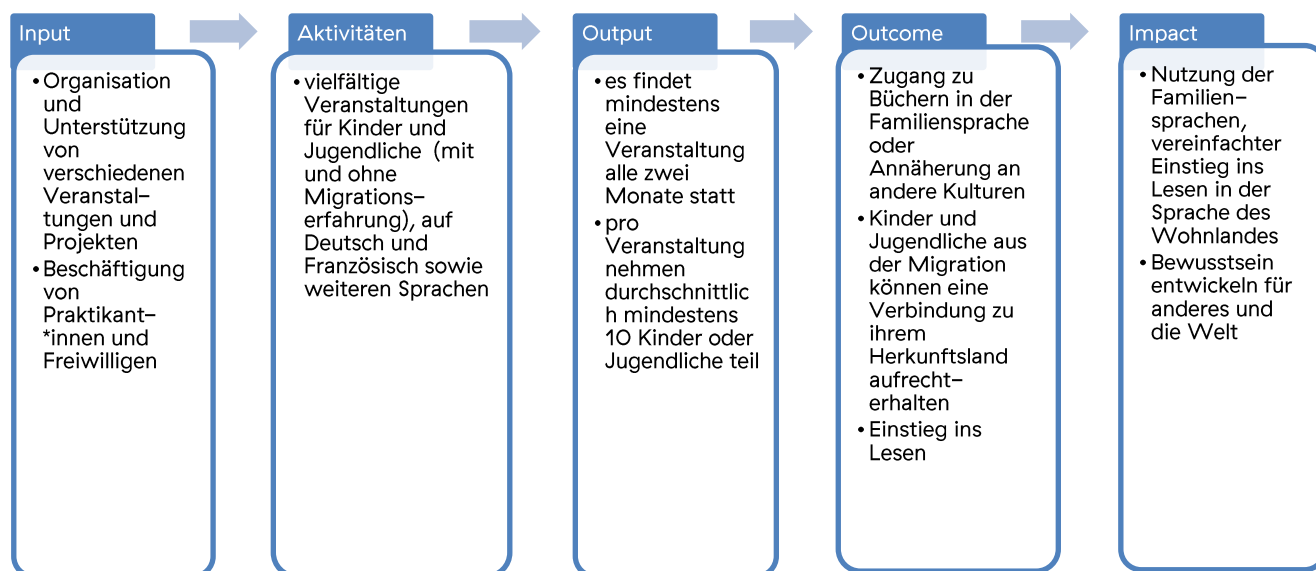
Input

• Organisation und Unterstützung von verschiedenen Veranstaltungen und Projekten
• Beschäftigung von Praktikant*innen und Freiwilligen

Aktivitäten

• vielfältige Veranstaltungen für Kinder und Jugendliche (mit und ohne Migrationserfahrung), auf Deutsch und Französisch sowie weiteren Sprachen

Output

• es findet mindestens eine Veranstaltung alle zwei Monate statt
• pro Veranstaltung nehmen durchschnittlich mindestens 10 Kinder oder Jugendliche teil

Outcome

• Zugang zu Büchern in der Familiensprache oder Annäherung an andere Kulturen
• Kinder und Jugendliche aus der Migration können eine Verbindung zu ihrem Herkunftsland aufrecht–erhalten
• Einstieg ins Lesen

Impact

• Nutzung der Familien–sprachen, vereinfachter Einstieg ins Lesen in der Sprache des Wohnlandes
• Bewusstsein entwickeln für anderes und die Welt